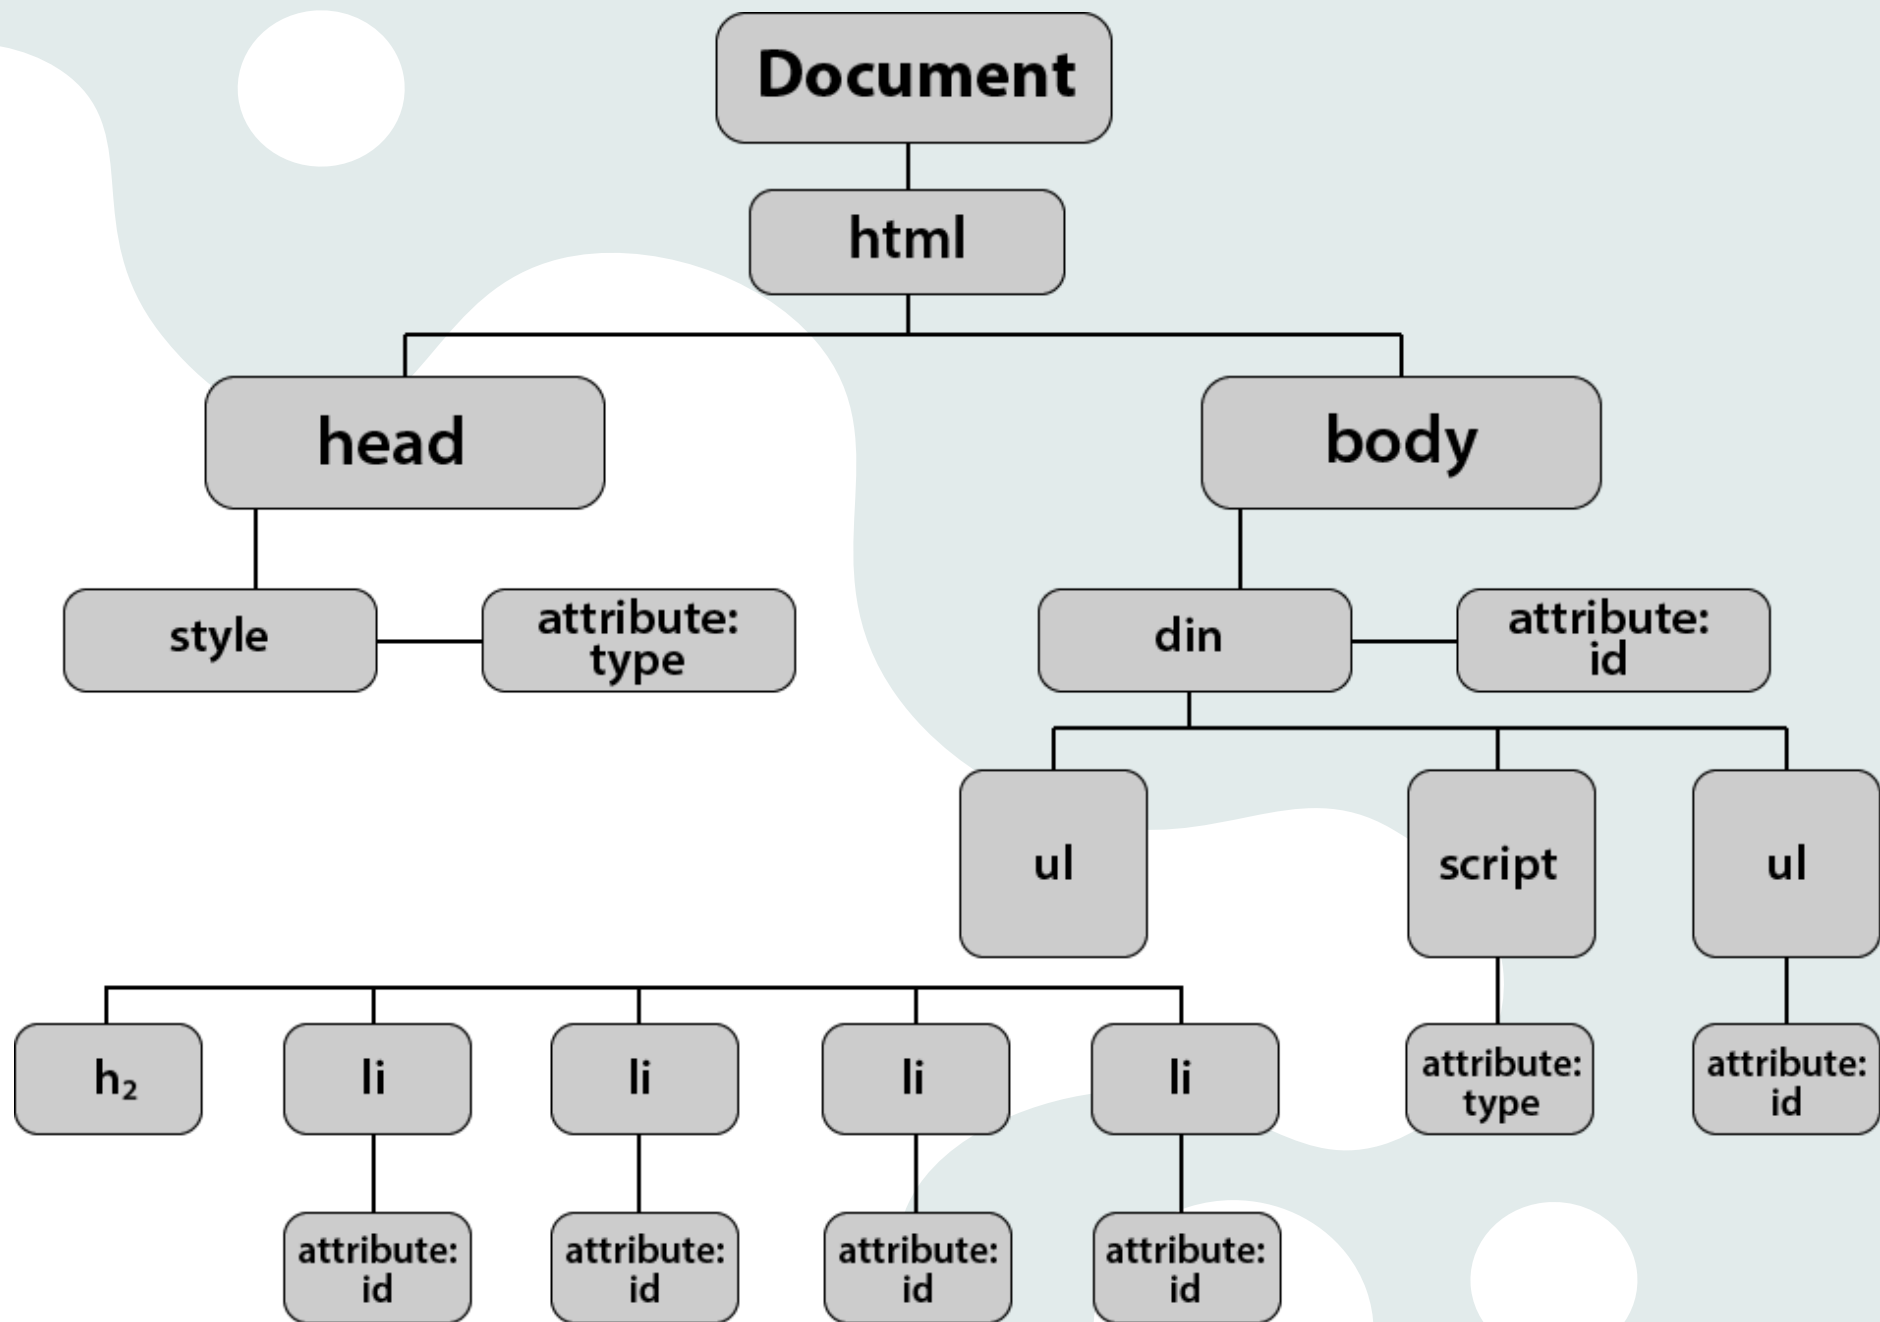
Document

html

head

body

style

attribute: type

din

attribute: id

ul

script

ul

$h_2$

li

li

li

li

attribute: type

attribute: id

attribute: id

attribute: id

attribute: id

attribute: id